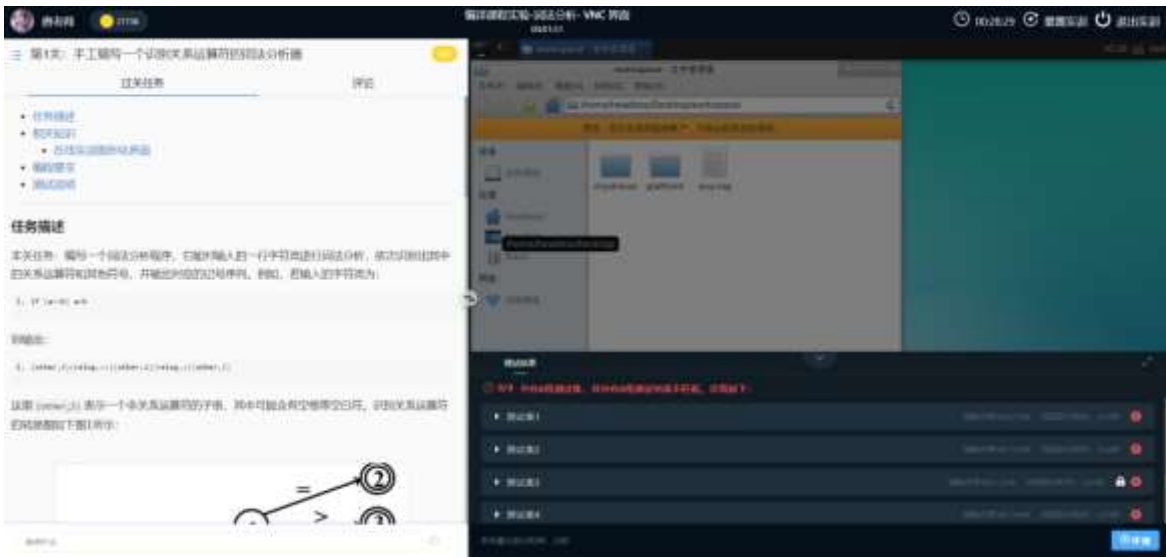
第1关：手工编写一个识别关系运算符的词法分析器

过关任务

评论

• 任务描述
• 相关知识
• 在线实训图形化界面
• 编程要求
• 测试说明

任务描述

本关任务：编写一个词法分析程序，扫描并输入的一行字符流进行词法分析，依次识别出其中的关系运算符和其他符号，并输出对应的记号序列。例如，若输入的字符流为：

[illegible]

则输出：

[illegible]

这里 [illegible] 表示一个非关系运算符的字串，其中可能含有空格等空白符。识别关系运算符的转换图如下图所示：

=

②

>

③

编译原理实验-词法分析 - VNC 界面

00:28:29

重置实训

退出实训

测试结果

测试集1

测试集2

测试集3

测试集4

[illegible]